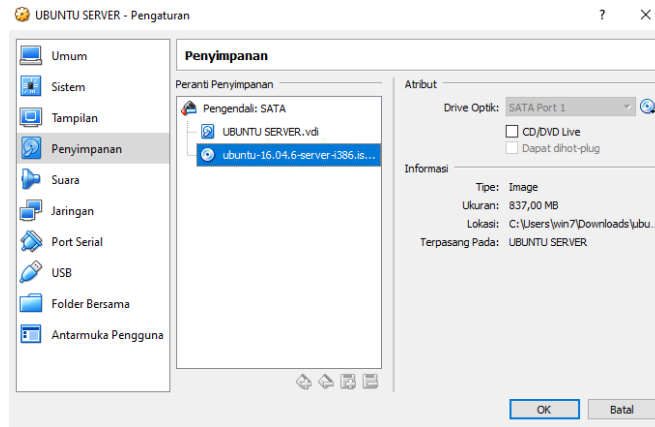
UBUNTU SERVER - Pengaturan

?

Umum
Sistem
Tampilan
Penyimpanan
Suara
Jaringan
Port Serial
USB
Folder Bersama
Antarmuka Pengguna

Penyimpanan

Peranti Penyimpanan

Pengendali: SATA
UBUNTU SERVER.vdi
ubuntu-16.04.6-server-i386.is...

Atribut

Drive Optik: SATA Port 1
CD/DVD Live
Dapat dihot-plug

Informasi

Tipe: Image
Ukuran: 837,00 MB
Lokasi: C:\Users\win7\Downloads\ubu...
Terpasang Pada: UBUNTU SERVER

OK
Batal